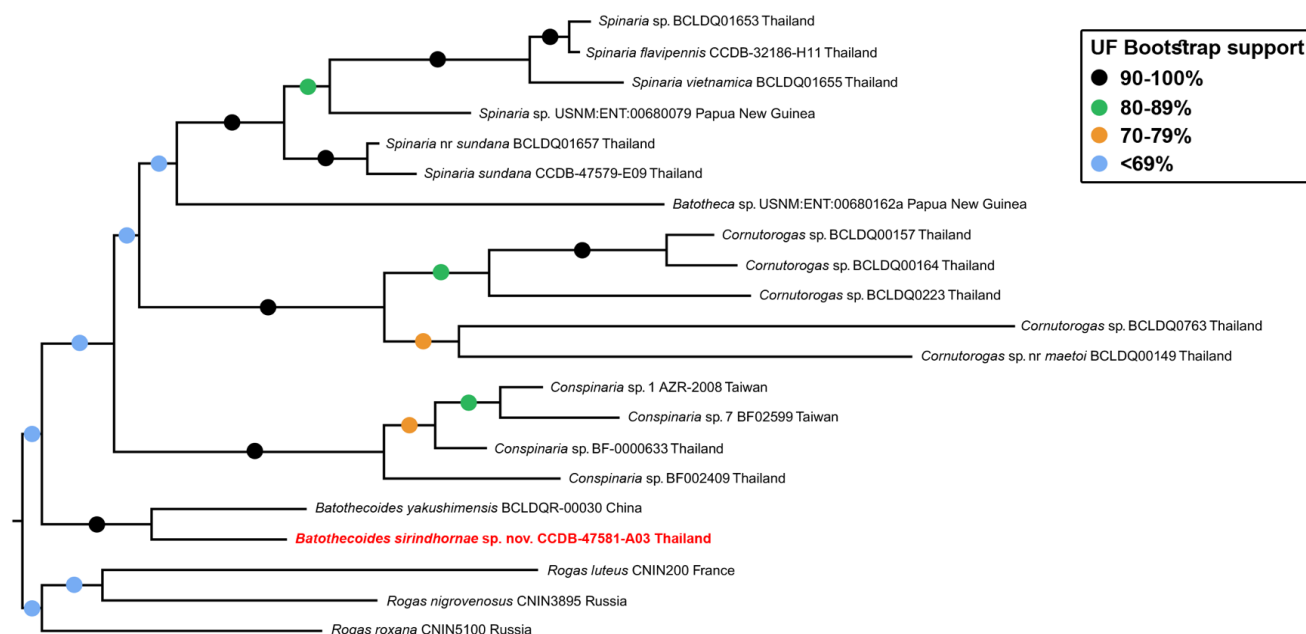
Spinaria sp. BCLDQ01653 Thailand
Spinaria flavipennis CCDB-32186-H11 Thailand
Spinaria vietnamica BCLDQ01655 Thailand
Spinaria sp. USNM:ENT:00680079 Papua New Guinea
Spinaria nr sundana BCLDQ01657 Thailand
Spinaria sundana CCDB-47579-E09 Thailand
Batotheca sp. USNM:ENT:00680162a Papua New Guinea
Cornutorogas sp. BCLDQ00157 Thailand
Cornutorogas sp. BCLDQ00164 Thailand
Cornutorogas sp. BCLDQ0223 Thailand
Cornutorogas sp. BCLDQ0763 Thailand
Cornutorogas sp. nr maetoi BCLDQ00149 Thailand
Conspinaria sp. 1 AZR-2008 Taiwan
Conspinaria sp. 7 BF02599 Taiwan
Conspinaria sp. BF-0000633 Thailand
Conspinaria sp. BF002409 Thailand
Batothecoides yakushimensis BCLDQR-00030 China
Batothecoides sirindhornae sp. nov. CCDB-47581-A03 Thailand
Rogas luteus CNIN200 France
Rogas nigrovenosus CNIN3895 Russia
Rogas roxana CNIN5100 Russia

UF Bootstrap support
90-100%
80-89%
70-79%
<69%